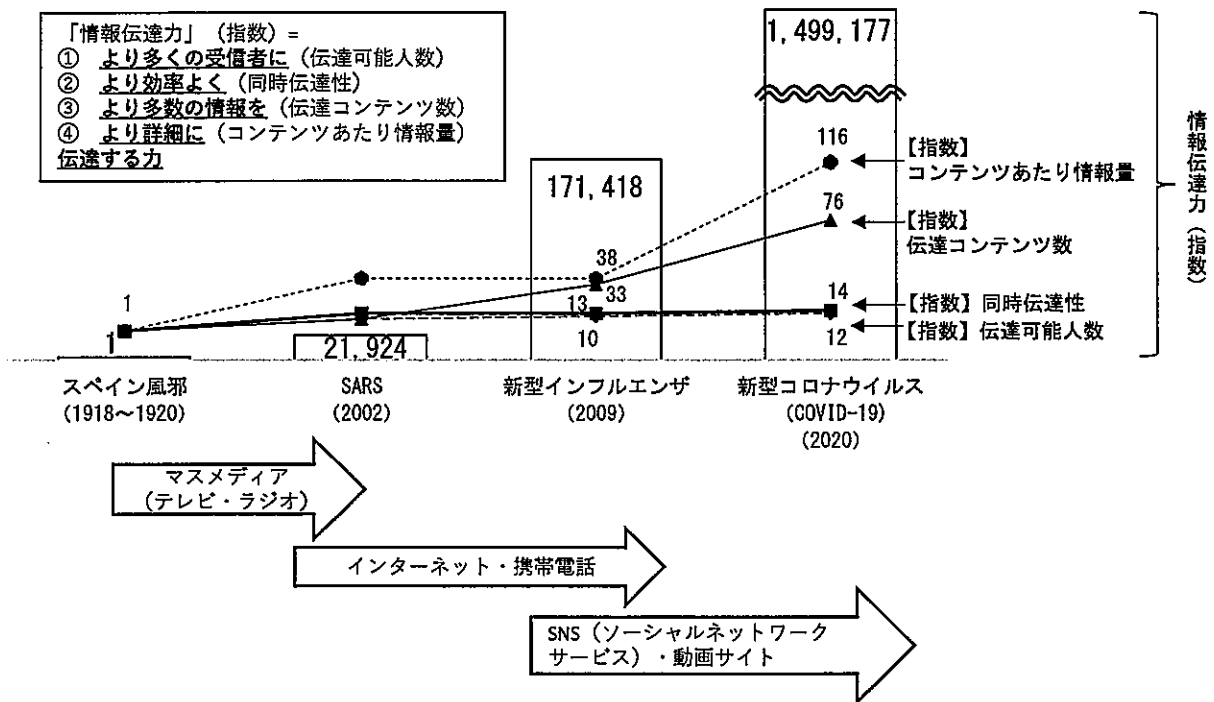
「情報伝達力」（指数）=
① より多くの受信者に（伝達可能人数）
② より効率よく（同時伝達性）
③ より多数の情報を（伝達コンテンツ数）
④ より詳細に（コンテンツあたり情報量）
伝達する力

1,499,177

171,418

21,924

1

116
【指数】
コンテンツあたり情報量

76
【指数】
伝達コンテンツ数

38
33
13
10

14
【指数】同時伝達性
12
【指数】伝達可能人数

1

情報伝達力（指数）

スペイン風邪
(1918〜1920)

SARS
(2002)

新型インフルエンザ
(2009)

新型コロナウイルス
(COVID-19)
(2020)

マスメディア
（テレビ・ラジオ）

インターネット・携帯電話

SNS（ソーシャルネットワークサービス）・動画サイト